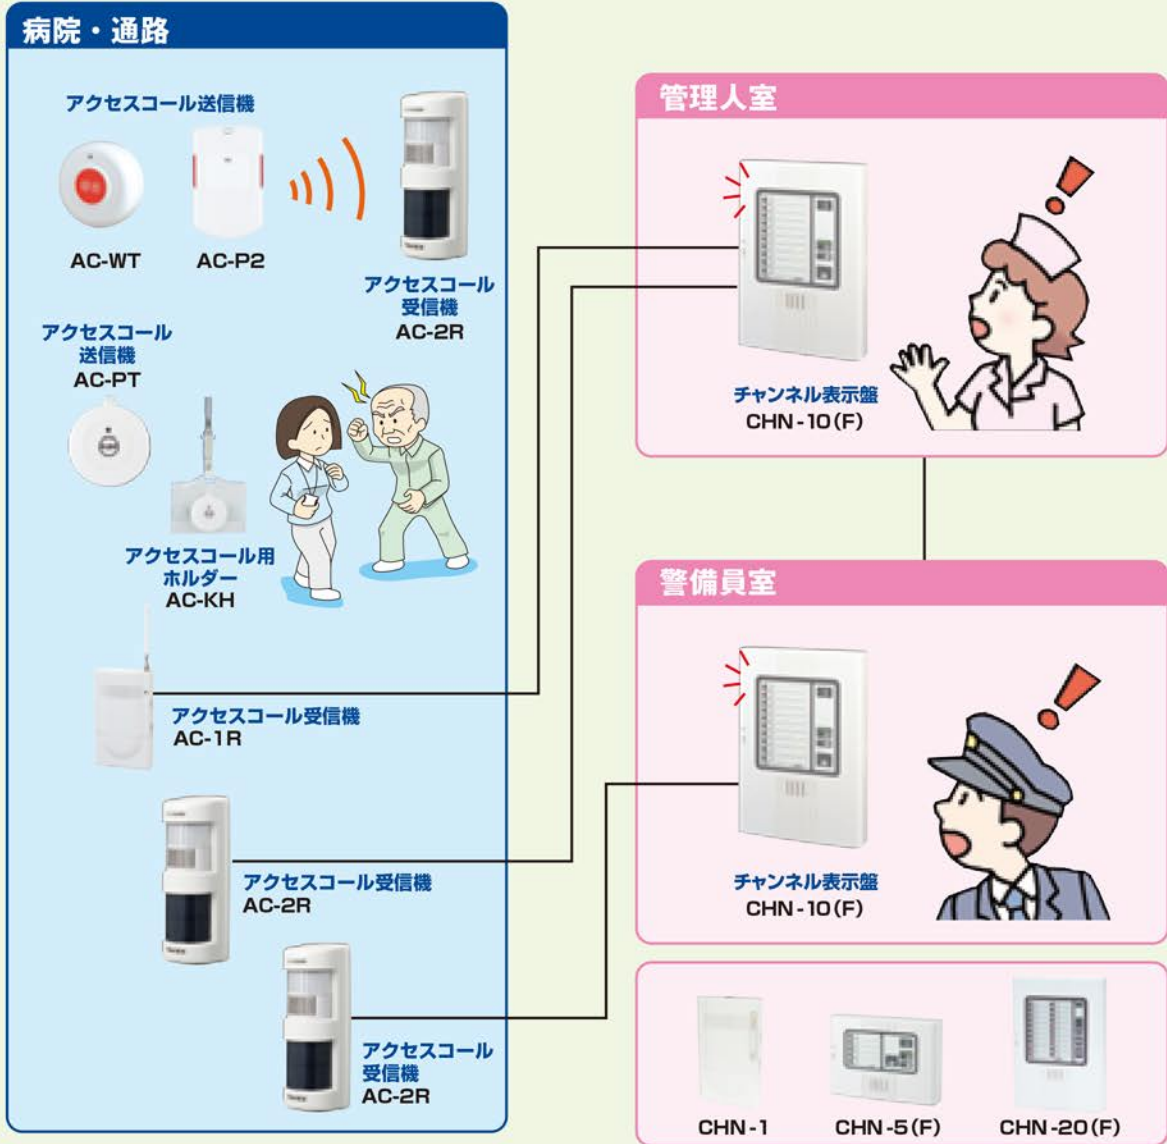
病院・通路

アクセスコール送信機

AC-WT AC-P2

アクセスコール受信機
AC-2R

アクセスコール送信機
AC-PT

アクセスコール用ホルダー
AC-KH

アクセスコール受信機
AC-1R

アクセスコール受信機
AC-2R

アクセスコール受信機
AC-2R

管理人室

チャンネル表示盤
CHN-10(F)

警備員室

チャンネル表示盤
CHN-10(F)

CHN-1 CHN-5(F) CHN-20(F)